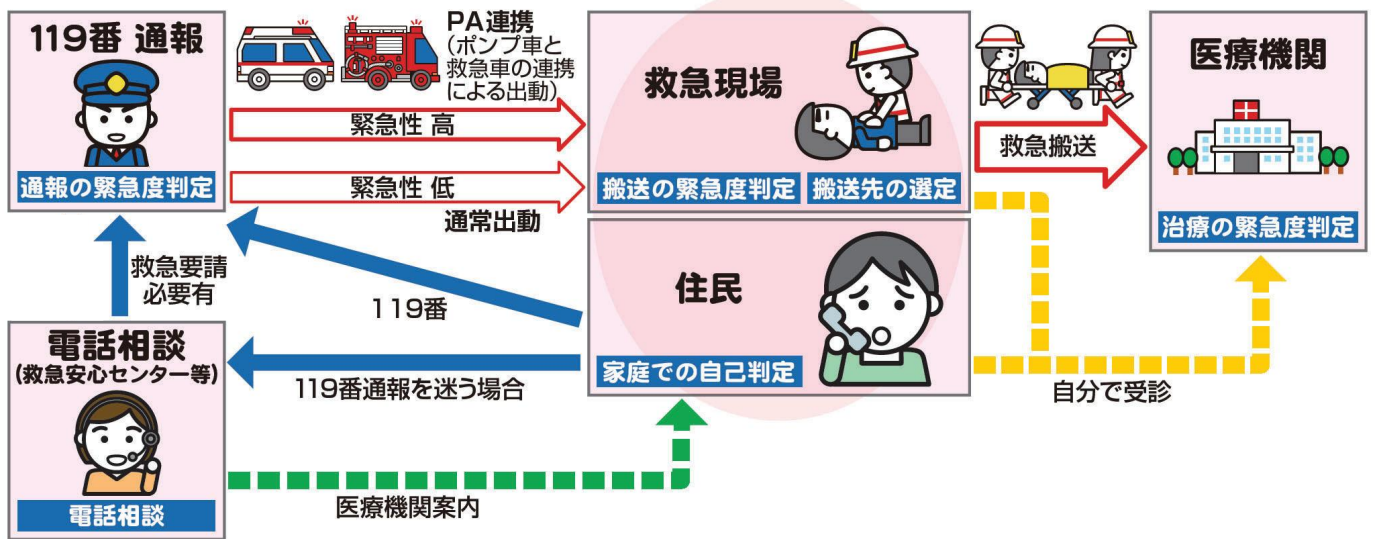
119番 通報

通報の緊急度判定

PA連携
（ポンプ車と救急車の連携による出動）

緊急性 高

緊急性 低

通常出動

救急現場

搬送の緊急度判定

搬送先の選定

救急搬送

医療機関

治療の緊急度判定

救急要請
必要有

119番

住民

家庭での自己判定

電話相談
（救急安心センター等）

119番通報を迷う場合

自分で受診

電話相談

医療機関案内